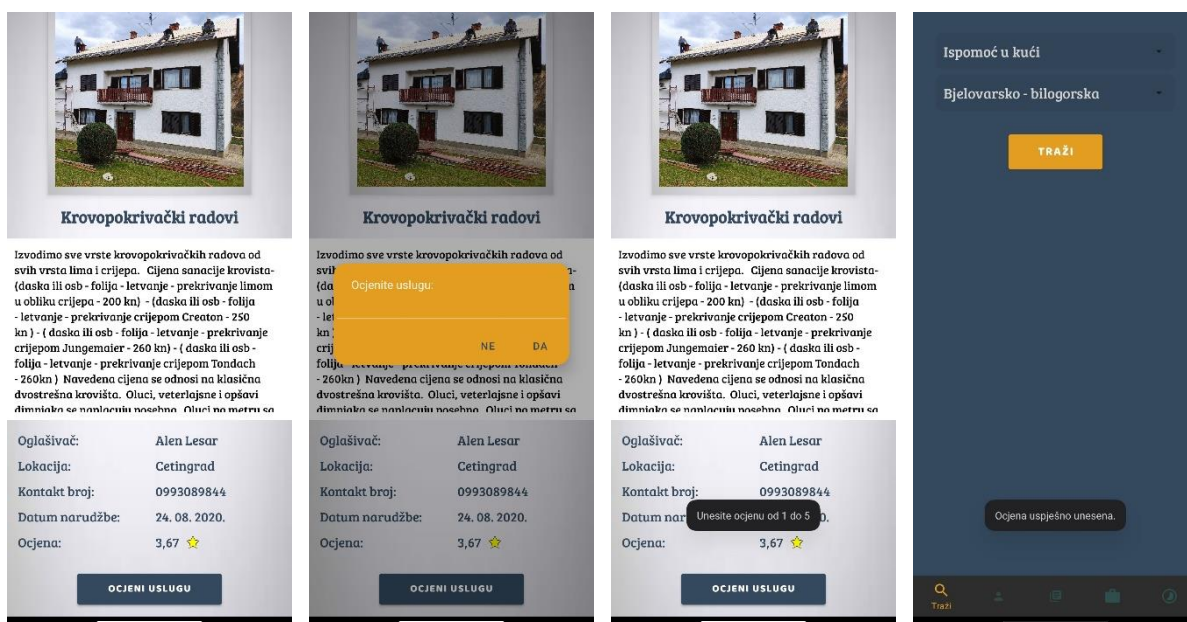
Krovopokrivački radovi

Izvodimo sve vrste krovopokrivačkih radova od svih vrsta lima i crijepa. Cijena sanacije krovista- (daska ili osb - folija - letvanje - prekrivanje limom u obliku crijepa - 200 kn) - (daska ili osb - folija - letvanje - prekrivanje crijepom Creaton - 250 kn ) - ( daska ili osb - folija - letvanje - prekrivanje crijepom Jungemaier - 260 kn) - ( daska ili osb - folija - letvanje - prekrivanje crijepom Tondach - 260kn ) Navedena cijena se odnosi na klasična dvostrešna krovišta. Oluci, veterlajsne i opšavi dimnjaka se naplaćuju posebno. Oluci po metru sa

| | |
|---|---|
| Oglašivač: | Alen Lesar |
| Lokacija: | Cetingrad |
| Kontakt broj: | 0993089844 |
| Datum narudžbe: | 24. 08. 2020. |
| Ocjena: | 3,67 |

OCJENI USLUGU

Krovopokrivački radovi

Izvodimo sve vrste krovopokrivačkih radova od svih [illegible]

Ocjenite uslugu:

NE DA

- 260kn ) Navedena cijena se odnosi na klasična dvostrešna krovišta. Oluci, veterlajsne i opšavi dimnjaka se naplaćuju posebno. Oluci po metru sa

| | |
|---|---|
| Oglašivač: | Alen Lesar |
| Lokacija: | Cetingrad |
| Kontakt broj: | 0993089844 |
| Datum narudžbe: | 24. 08. 2020. |
| Ocjena: | 3,67 |

OCJENI USLUGU

Krovopokrivački radovi

Izvodimo sve vrste krovopokrivačkih radova od svih vrsta lima i crijepa. Cijena sanacije krovista- (daska ili osb - folija - letvanje - prekrivanje limom u obliku crijepa - 200 kn) - (daska ili osb - folija - letvanje - prekrivanje crijepom Creaton - 250 kn ) - ( daska ili osb - folija - letvanje - prekrivanje crijepom Jungemaier - 260 kn) - ( daska ili osb - folija - letvanje - prekrivanje crijepom Tondach - 260kn ) Navedena cijena se odnosi na klasična dvostrešna krovišta. Oluci, veterlajsne i opšavi dimnjaka se naplaćuju posebno. Oluci po metru sa

| | |
|---|---|
| Oglašivač: | Alen Lesar |
| Lokacija: | Cetingrad |
| Kontakt broj: | 0993089844 |
| Datum nar | 0. |
| Ocjena: | 3,67 |

Unesite ocjenu od 1 do 5

OCJENI USLUGU

Ispomoć u kući

Bjelovarsko - bilogorska

TRAŽI

Ocjena uspješno unesena.

Traži